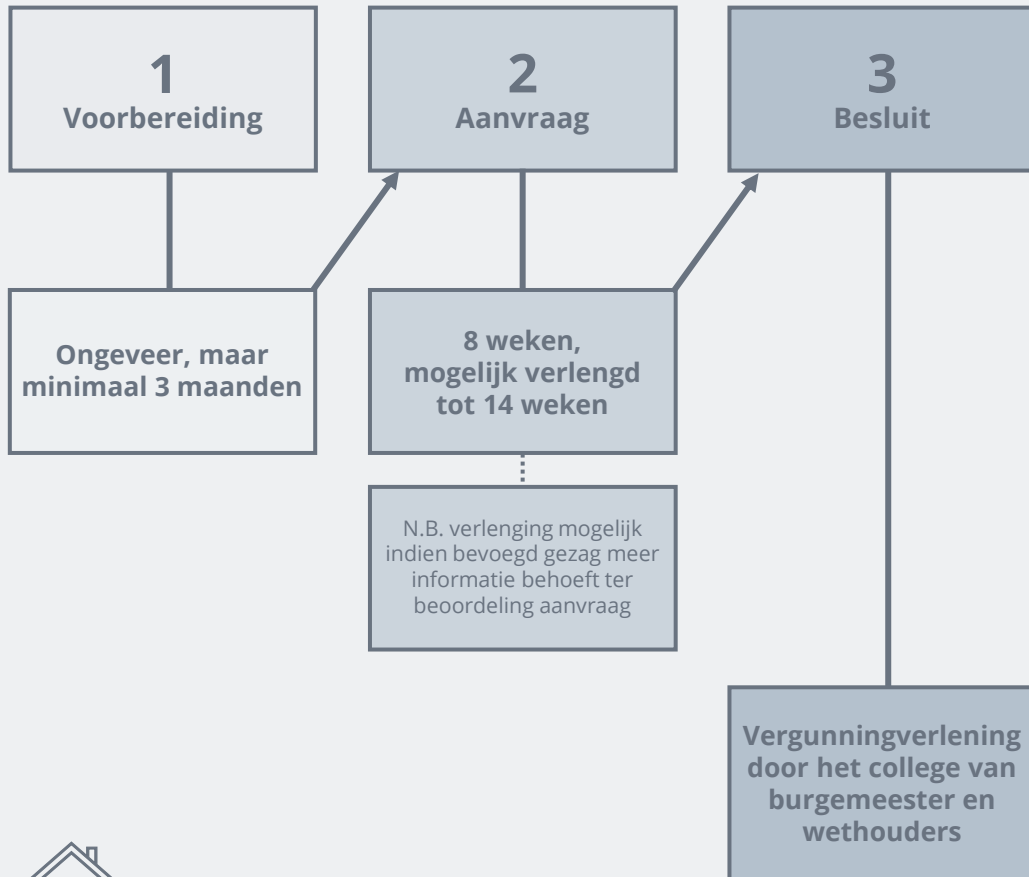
1
Voorbereiding

2
Aanvraag

3
Besluit

Ongeveer, maar minimaal 3 maanden

8 weken, mogelijk verlengd tot 14 weken

N.B. verlenging mogelijk indien bevoegd gezag meer informatie behoeft ter beoordeling aanvraag

Vergunningverlening door het college van burgemeester en wethouders